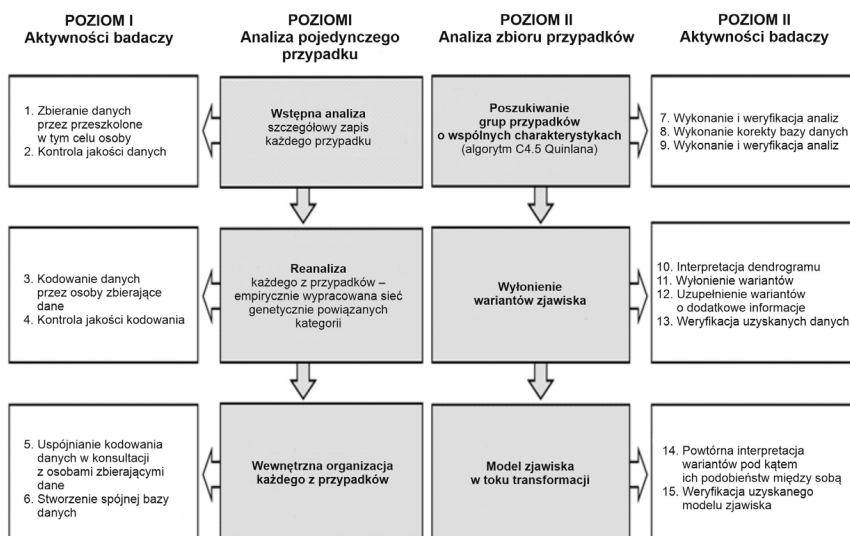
POZIOM I
Aktywności badaczy

POZIOMI
Analiza pojedynczego przypadku

POZIOM II
Analiza zbioru przypadków

POZIOM II
Aktywności badaczy

1. Zbieranie danych przez przeszkolone w tym celu osoby
2. Kontrola jakości danych

Wstępna analiza
szczegółowy zapis każdego przypadku

Poszukiwanie grup przypadków o wspólnych charakterystykach
(algorytm C4.5 Quinlana)

7. Wykonanie i weryfikacja analiz
8. Wykonanie korekty bazy danych
9. Wykonanie i weryfikacja analiz

3. Kodowanie danych przez osoby zbierające dane
4. Kontrola jakości kodowania

Reanaliza
każdego z przypadków – empirycznie wypracowana sieć genetycznie powiązanych kategorii

Wyłonienie wariantów zjawiska

10. Interpretacja dendrogramu
11. Wyłonienie wariantów
12. Uzupełnienie wariantów o dodatkowe informacje
13. Weryfikacja uzyskanych danych

5. Uspójnianie kodowania danych w konsultacji z osobami zbierającymi dane
6. Stworzenie spójnej bazy danych

Wewnętrzna organizacja każdego z przypadków

Model zjawiska w toku transformacji

14. Powtórna interpretacja wariantów pod kątem ich podobieństw między sobą
15. Weryfikacja uzyskanego modelu zjawiska